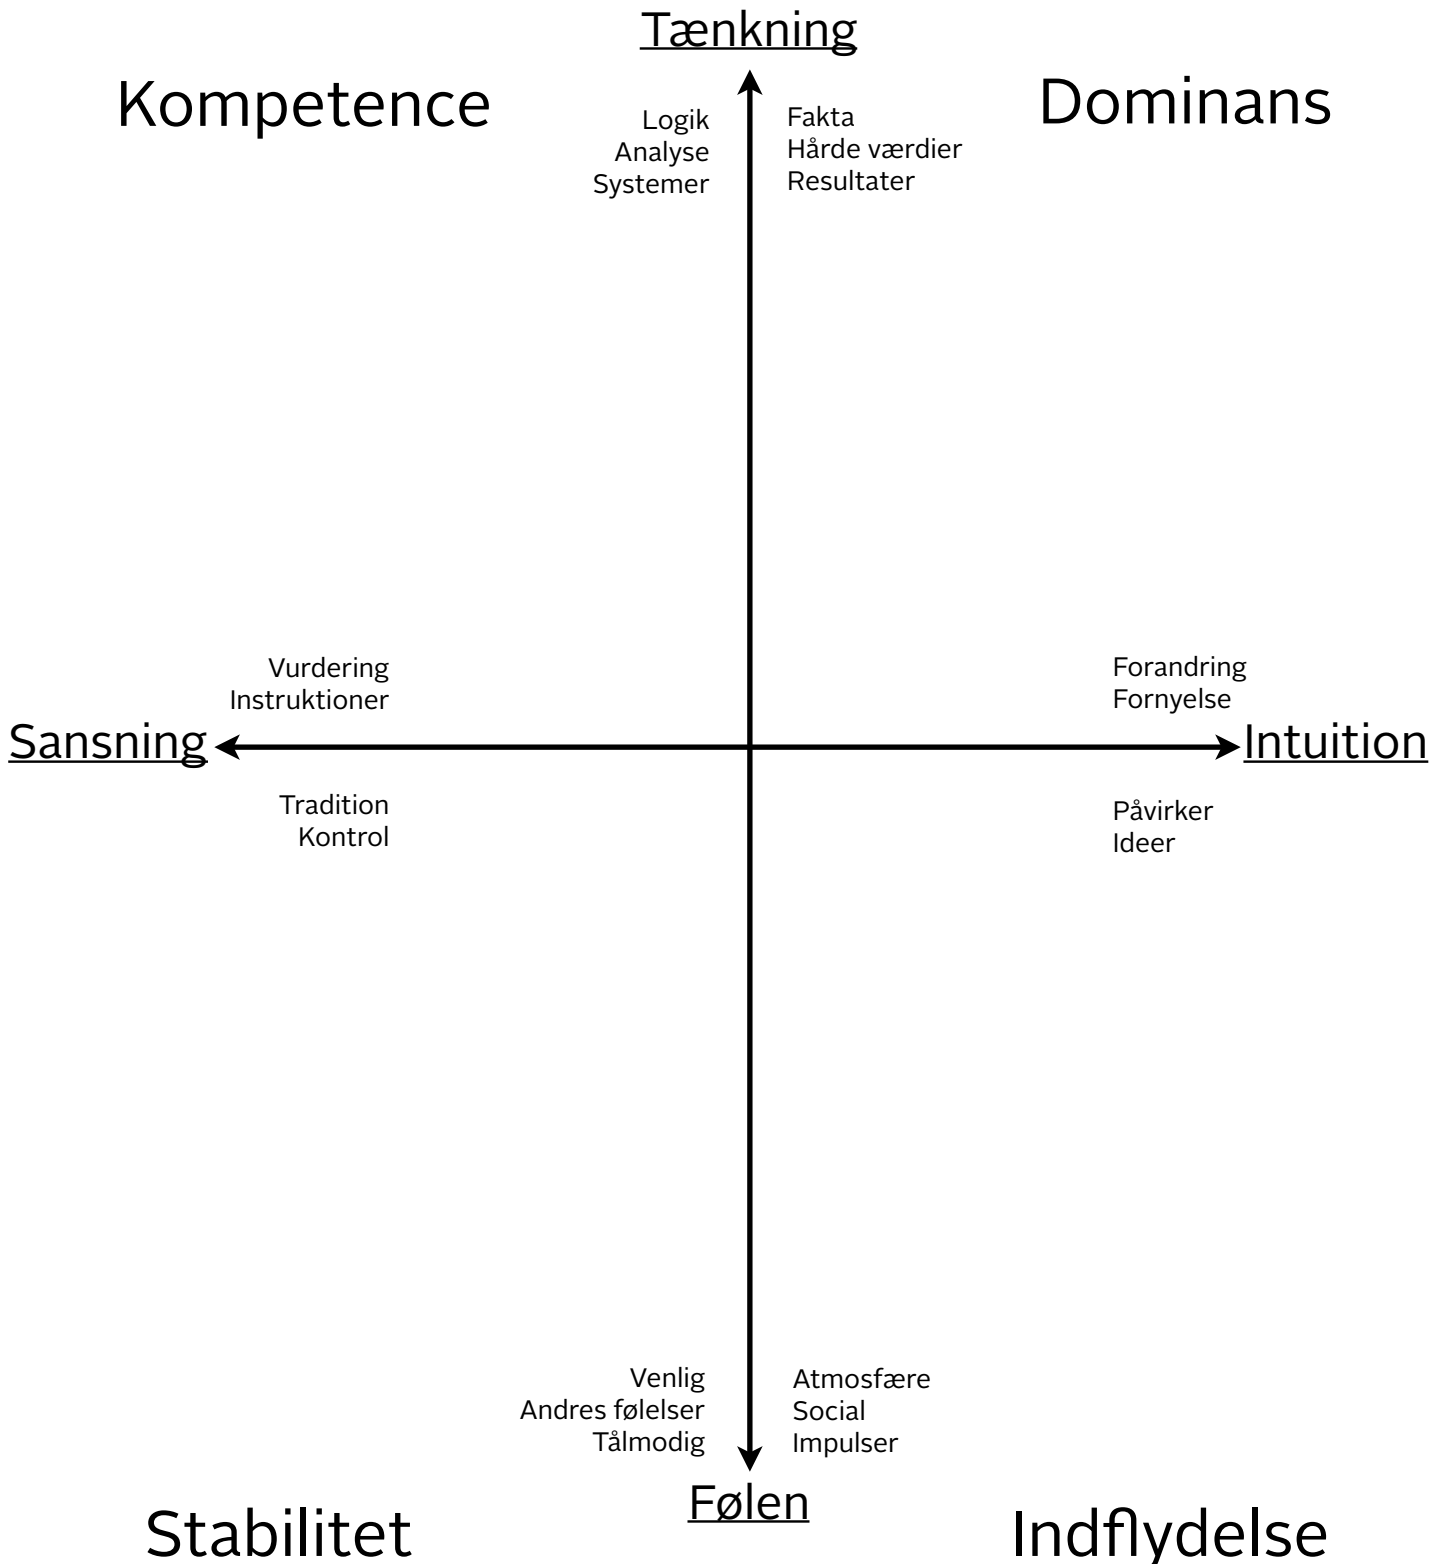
Tænkning

Kompetence

Dominans

Logik
Analyse
Systemer

Fakta
Hårde værdier
Resultater

Vurdering
Instruktioner

Forandring
Fornyelse

Sansning

Intuition

Tradition
Kontrol

Påvirker
Ideer

Venlig
Andres følelser
Tålmodig

Atmosfære
Social
Impulser

Følen

Stabilitet

Indflydelse